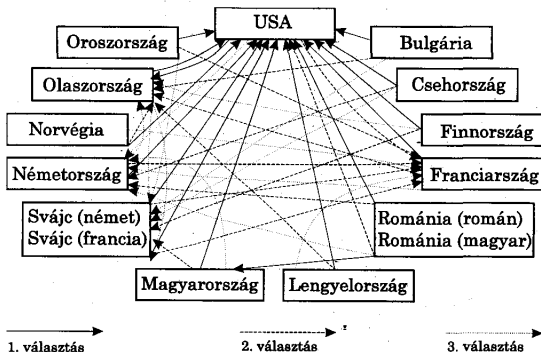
USA
Oroszország
Bulgária
Olaszország
Csehország
Norvégia
Finnország
Németország
Franciarszág
Svájc (német)
Svájc (francia)
Románia (román)
Románia (magyar)
Magyarország
Lengyelország

1. választás
2. választás
3. választás